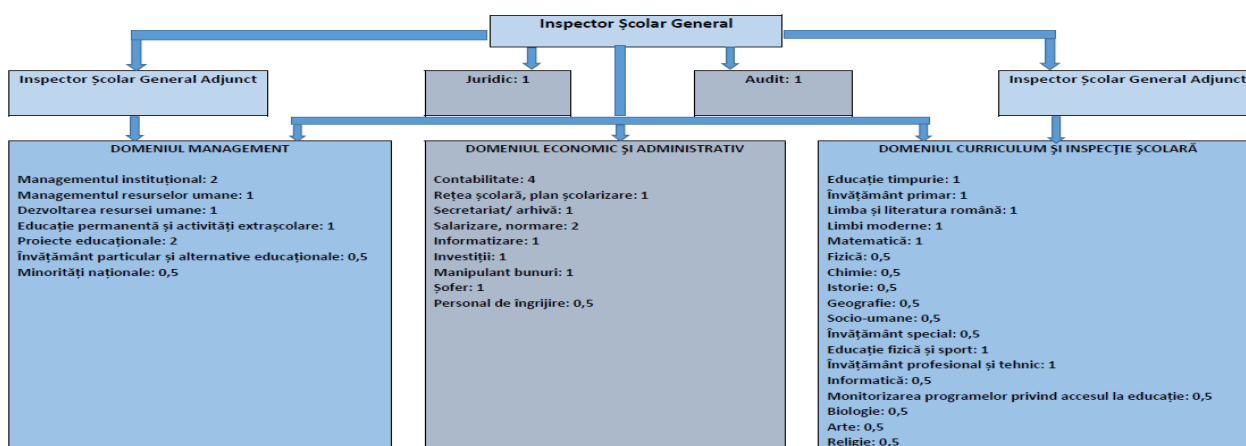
Inspector Şcolar General

Inspector Şcolar General Adjunct

Juridic: 1

Audit: 1

Inspector Şcolar General Adjunct

DOMENIUL MANAGEMENT

Managementul instituţional: 2
Managementul resurselor umane: 1
Dezvoltarea resursei umane: 1
Educaţie permanentă şi activităţi extraşcolare: 1
Proiecte educaţionale: 2
Învăţământ particular şi alternative educaţionale: 0,5
Minorităţi naţionale: 0,5

DOMENIUL ECONOMIC ŞI ADMINISTRATIV

Contabilitate: 4
Reţea şcolară, plan şcolarizare: 1
Secretariat/ arhivă: 1
Salarizare, normare: 2
Informatizare: 1
Investiţii: 1
Manipulant bunuri: 1
Şofer: 1
Personal de îngrijire: 0,5

DOMENIUL CURRICULUM ŞI INSPECŢIE ŞCOLARĂ

Educaţie timpurie: 1
Învăţământ primar: 1
Limba şi literatura română: 1
Limbi moderne: 1
Matematică: 1
Fizică: 0,5
Chimie: 0,5
Istorie: 0,5
Geografie: 0,5
Socio-umane: 0,5
Învăţământ special: 0,5
Educaţie fizică şi sport: 1
Învăţământ profesional şi tehnic: 1
Informatică: 0,5
Monitorizarea programelor privind accesul la educaţie: 0,5
Biologie: 0,5
Arte: 0,5
Religie: 0,5